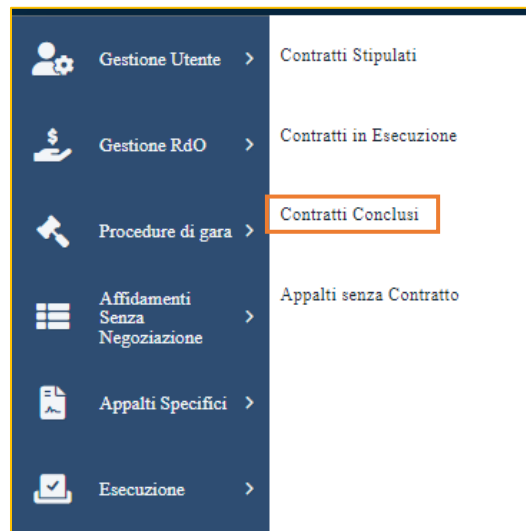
Gestione Utente >
Gestione RdO >
Procedure di gara >
Affidamenti Senza Negoziazione >
Appalti Specifici >
Esecuzione >

Contratti Stipulati

Contratti in Esecuzione

Contratti Conclusi

Appalti senza Contratto